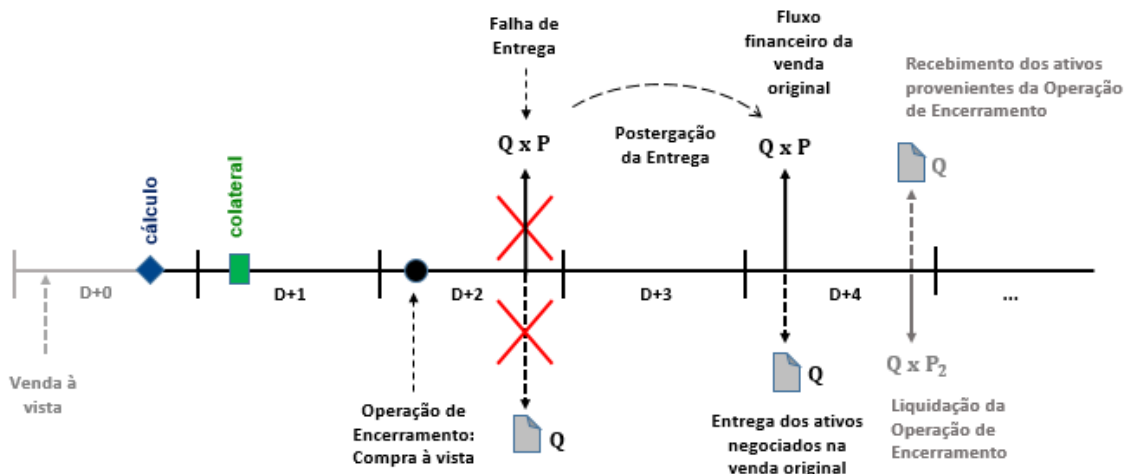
Falha de Entrega

Fluxo financeiro da venda original

Recebimento dos ativos provenientes da Operação de Encerramento

Q x P

Postergação da Entrega

Q x P

Q

cálculo

colateral

D+0

D+1

D+2

D+3

D+4

...

Venda à vista

Operação de Encerramento: Compra à vista

Q

Q

Q x $P_2$

Entrega dos ativos negociados na venda original

Liquidação da Operação de Encerramento